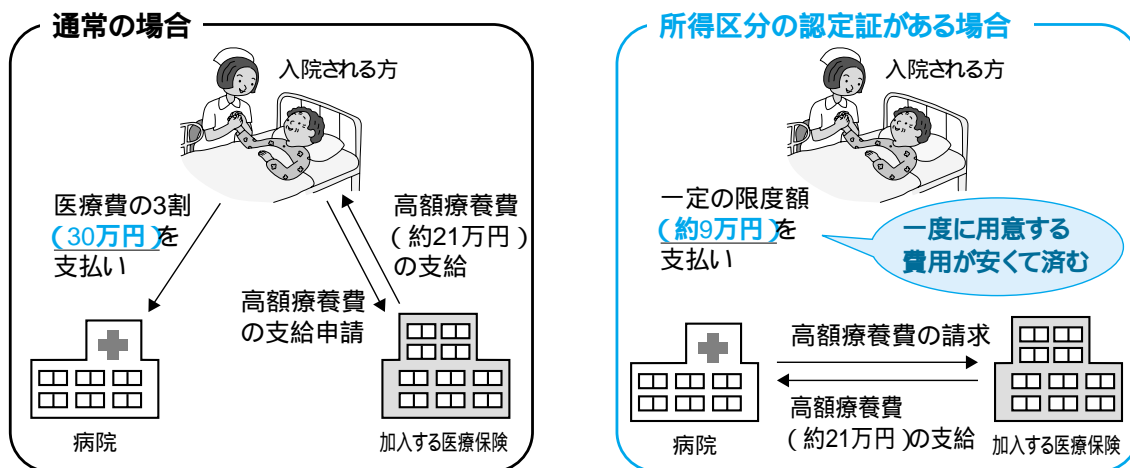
通常の場合

入院される方

医療費の3割
(30万円)を
支払い

高額療養費
(約21万円)
の支給

高額療養費
の支給申請

病院

加入する医療保険

所得区分の認定証がある場合

入院される方

一定の限度額
(約9万円)を
支払い

一度に用意する
費用が安くて済む

高額療養費の請求

高額療養費
(約21万円)の支給

病院

加入する医療保険